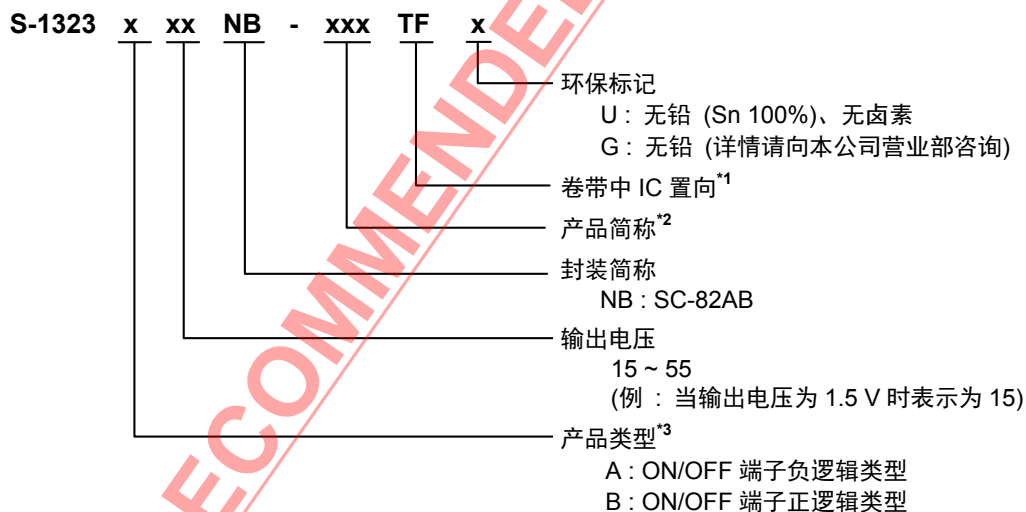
S-1323 x xx NB - xxx TF x

环保标记
U : 无铅 (Sn 100%)、无卤素
G : 无铅 (详情请向本公司营业部咨询)

卷带中 IC 置向$^{*1}$

产品简称$^{*2}$

封装简称
NB : SC-82AB

输出电压
15 ~ 55
(例 : 当输出电压为 1.5 V 时表示为 15)

产品类型$^{*3}$
A : ON/OFF 端子负逻辑类型
B : ON/OFF 端子正逻辑类型

ECOMMENDE